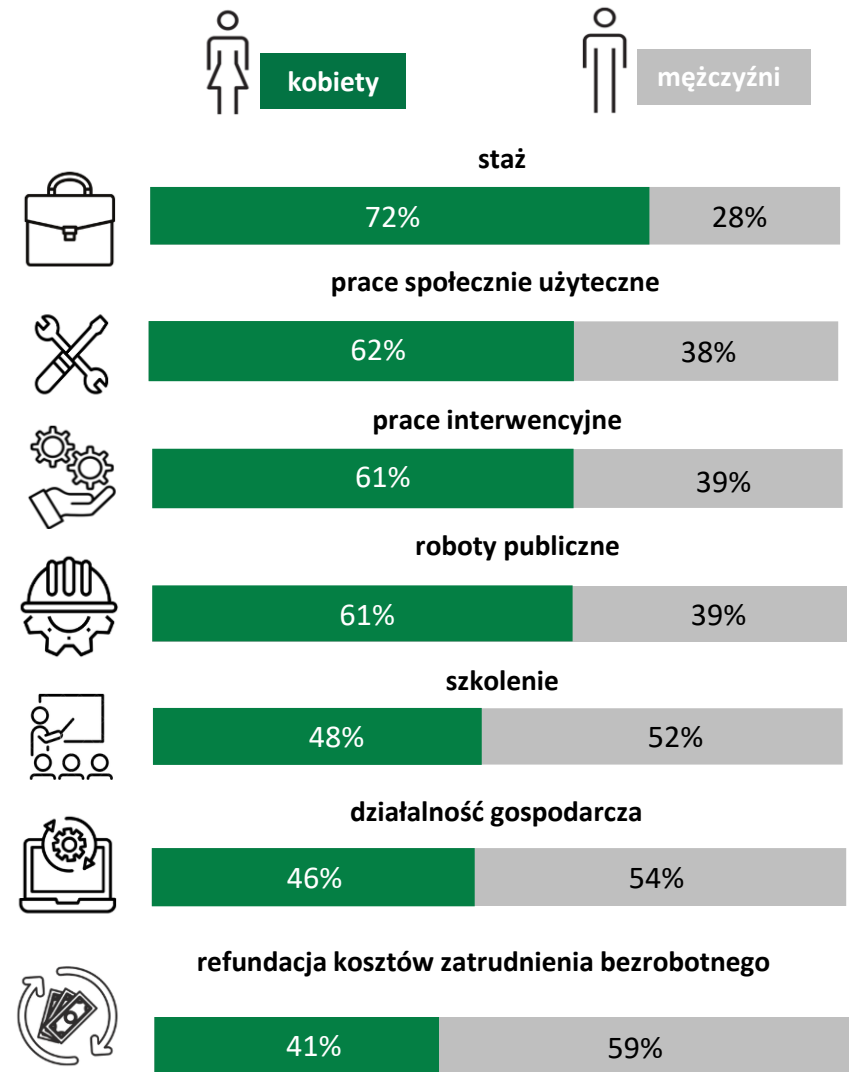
kobiety

mężczyźni

staż

72%

28%

prace społecznie użyteczne

62%

38%

prace interwencyjne

61%

39%

roboty publiczne

61%

39%

szkolenie

48%

52%

działalność gospodarcza

46%

54%

refundacja kosztów zatrudnienia bezrobotnego

41%

59%